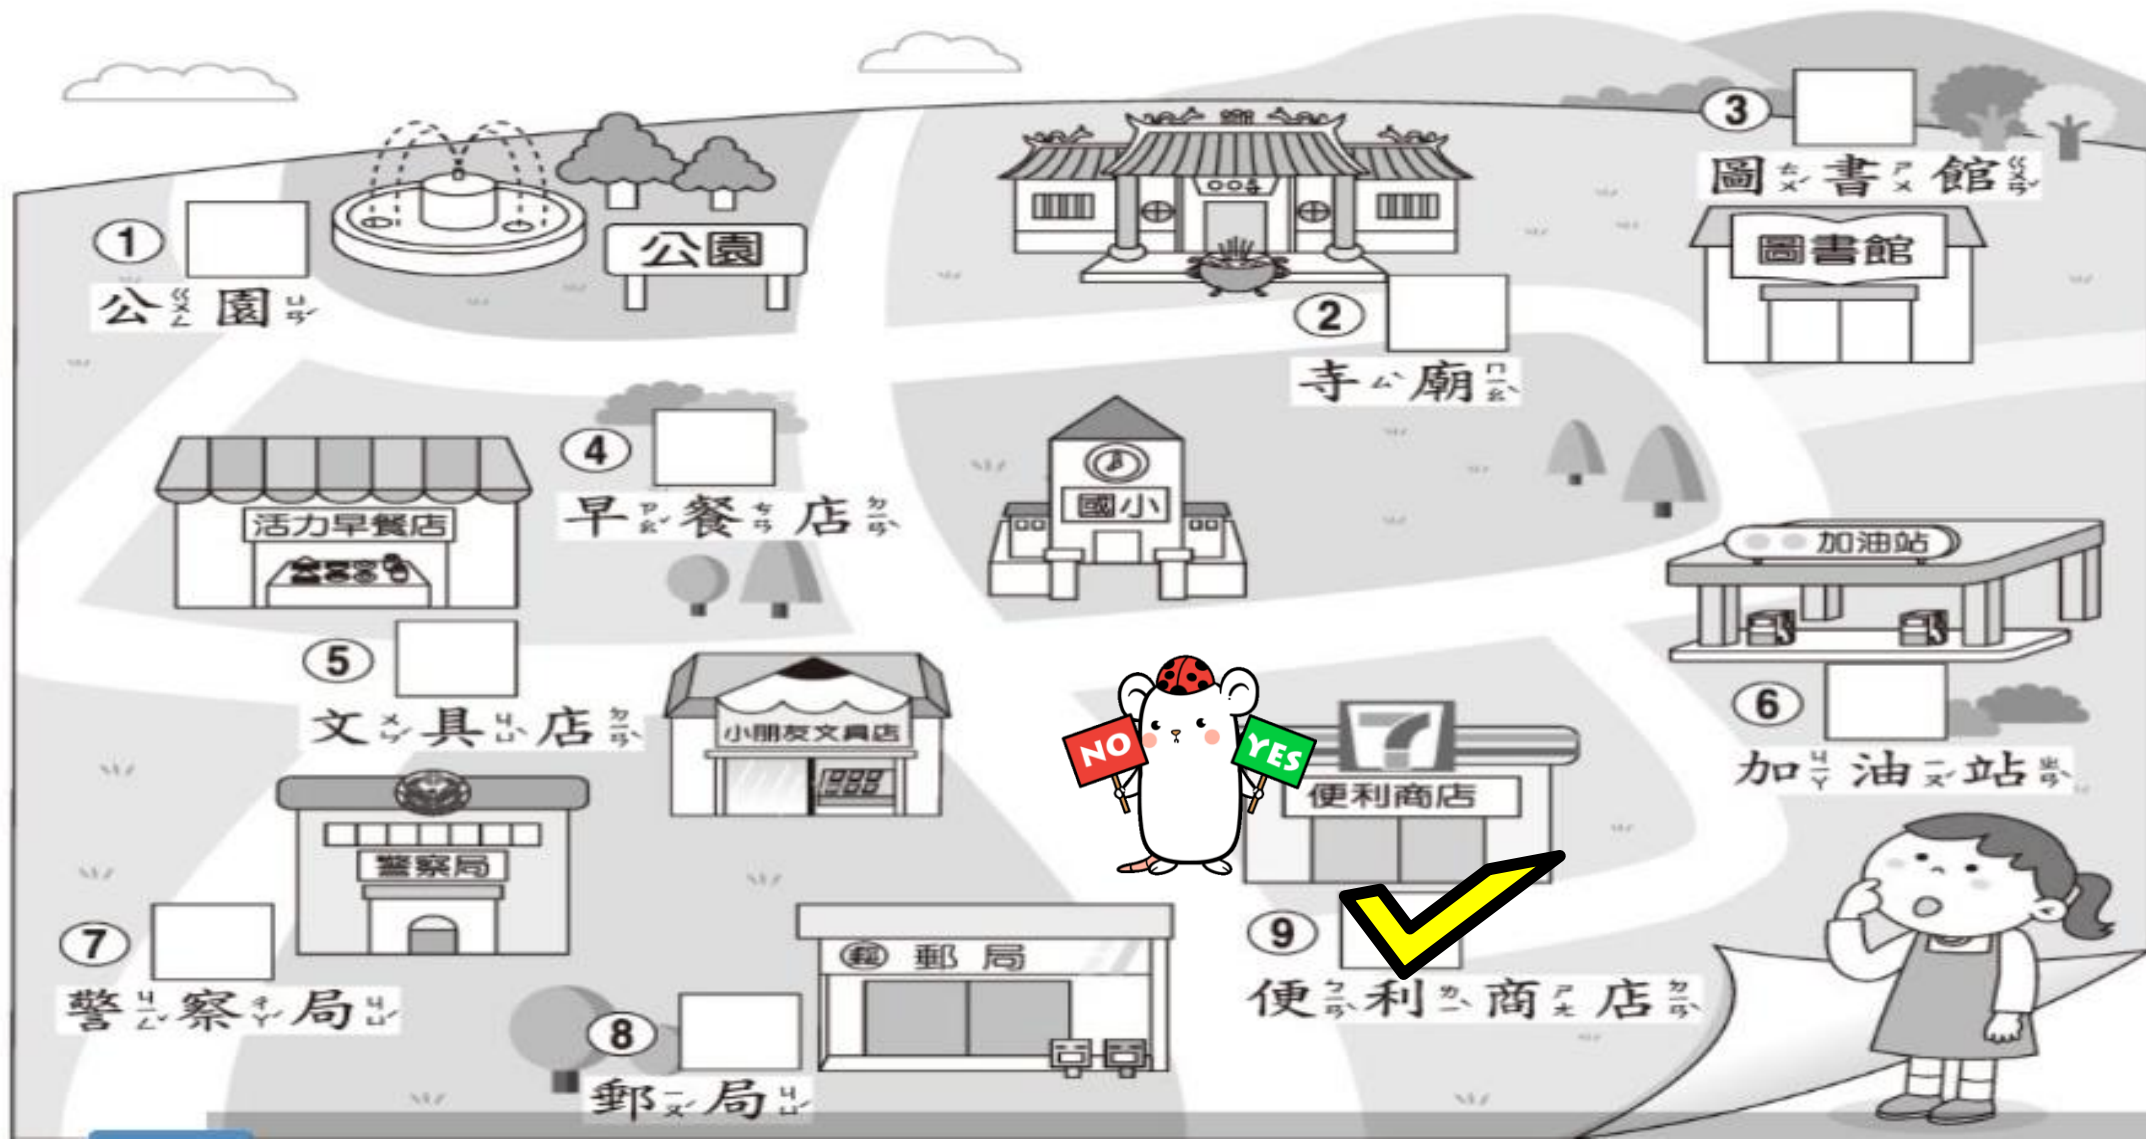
① 公ㄍㄨㄥ園ㄩㄢˊ

公園

② 寺ㄙˋ廟ㄇㄧㄠˋ

③ 圖ㄊㄨˊ書ㄕㄨ館ㄍㄨㄢˇ

圖書館

活力早餐店

④ 早ㄗㄠˇ餐ㄘㄢ店ㄉㄧㄢˋ

國小

加油站

⑤ 文ㄨㄣˊ具ㄐㄩˋ店ㄉㄧㄢˋ

小朋友文具店

NO

YES

7

便利商店

⑥ 加ㄐㄧㄚ油ㄧㄡˊ站ㄓㄢˋ

警察局

⑦ 警ㄐㄧㄥˇ察ㄔㄚˊ局ㄐㄩˊ

郵局

⑨ 便ㄅㄧㄢˋ利ㄌㄧˋ商ㄕㄤ店ㄉㄧㄢˋ

⑧ 郵ㄧㄡˊ局ㄐㄩˊ